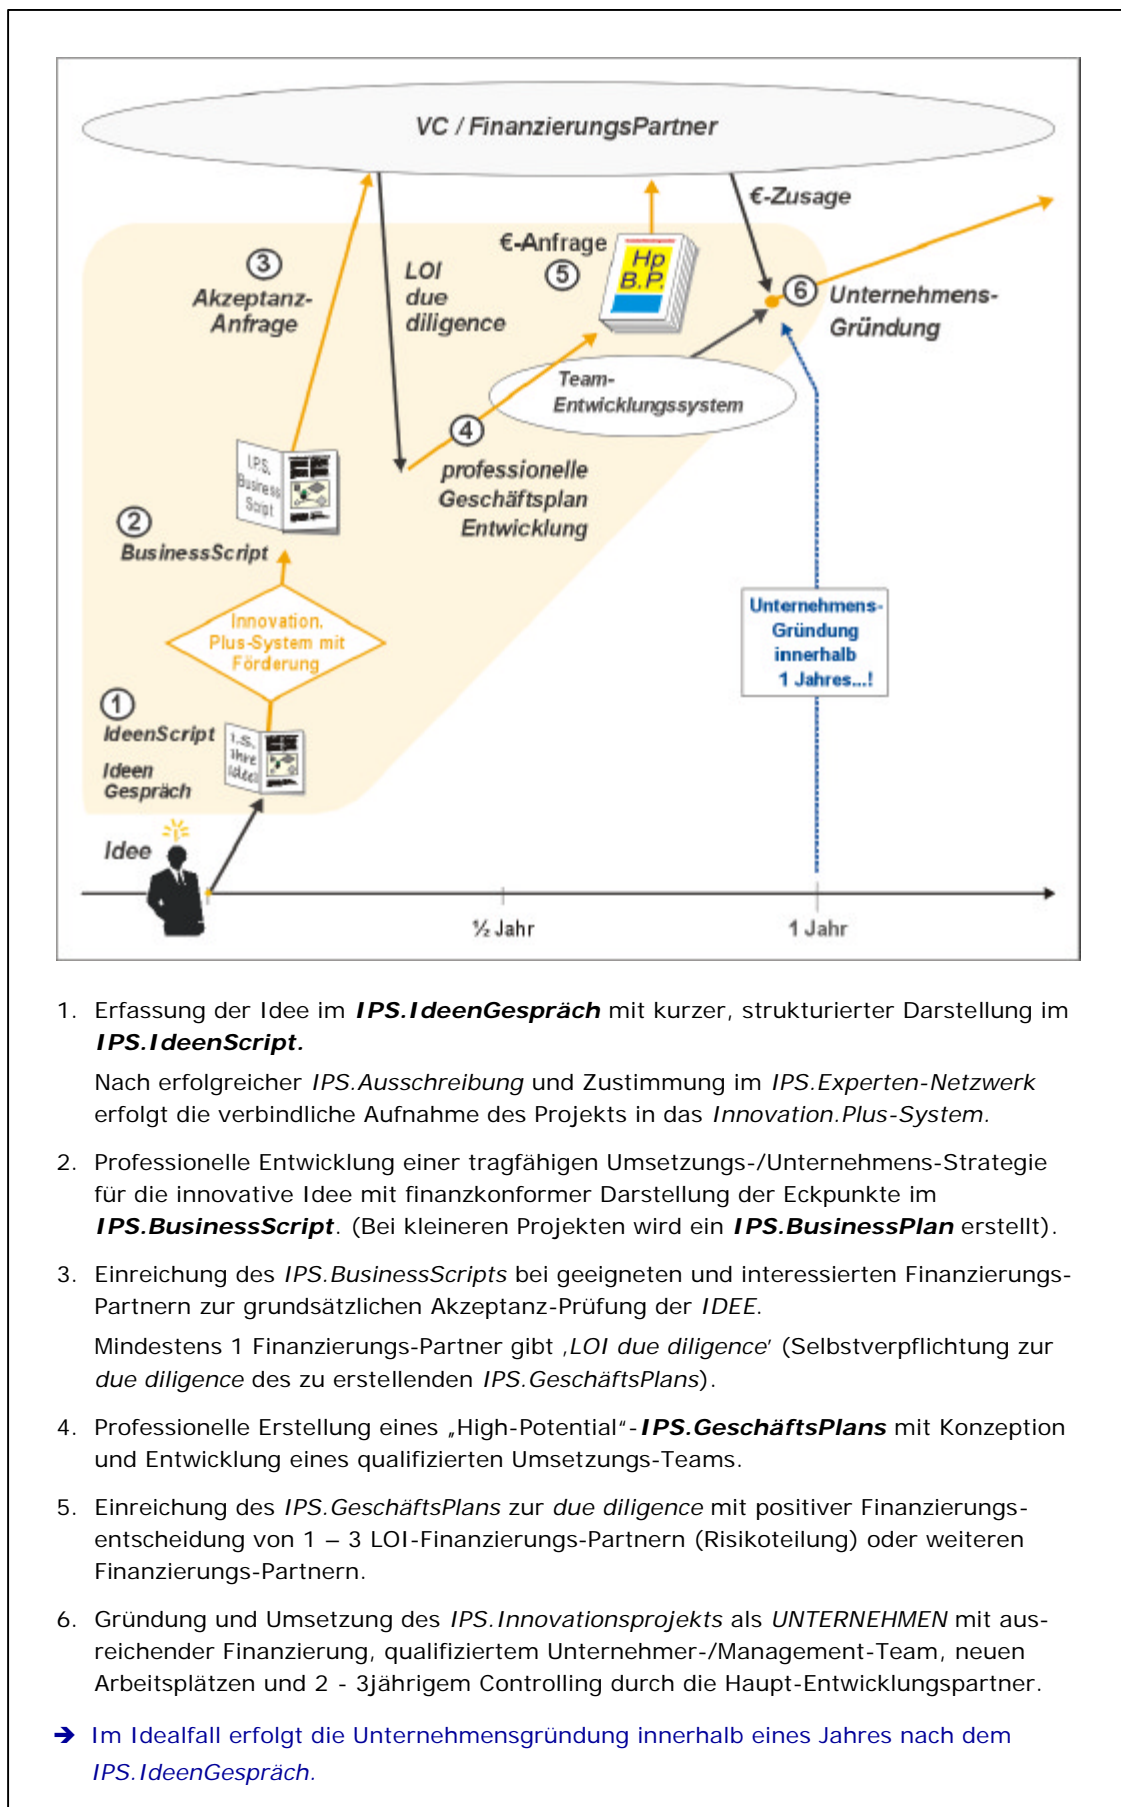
VC / FinanzierungsPartner

€-Zusage

€-Anfrage ⑤

Hp B.P.

③ Akzeptanz-Anfrage

LOI due diligence

⑥ Unternehmens-Gründung

Team-Entwicklungssystem

④ professionelle Geschäftsplan Entwicklung

IPS. Business Script

② BusinessScript

Innovation. Plus-System mit Förderung

Unternehmens-Gründung innerhalb 1 Jahres...!

① IdeenScript

Ideen Gespräch

I.S. Ihre Idee

Idee

½ Jahr

1 Jahr

1. Erfassung der Idee im ***IPS.IdeenGespräch*** mit kurzer, strukturierter Darstellung im ***IPS.IdeenScript.***

Nach erfolgreicher *IPS.Ausschreibung* und Zustimmung im *IPS.Experten-Netzwerk* erfolgt die verbindliche Aufnahme des Projekts in das *Innovation.Plus-System*.

2. Professionelle Entwicklung einer tragfähigen Umsetzungs-/Unternehmens-Strategie für die innovative Idee mit finanzkonformer Darstellung der Eckpunkte im ***IPS.BusinessScript***. (Bei kleineren Projekten wird ein ***IPS.BusinessPlan*** erstellt).

3. Einreichung des *IPS.BusinessScripts* bei geeigneten und interessierten Finanzierungs-Partnern zur grundsätzlichen Akzeptanz-Prüfung der *IDEE*.

Mindestens 1 Finanzierungs-Partner gibt ‚*LOI due diligence*' (Selbstverpflichtung zur *due diligence* des zu erstellenden *IPS.GeschäftsPlans*).

4. Professionelle Erstellung eines „High-Potential"-***IPS.GeschäftsPlans*** mit Konzeption und Entwicklung eines qualifizierten Umsetzungs-Teams.

5. Einreichung des *IPS.GeschäftsPlans* zur *due diligence* mit positiver Finanzierungsentscheidung von 1 – 3 LOI-Finanzierungs-Partnern (Risikoteilung) oder weiteren Finanzierungs-Partnern.

6. Gründung und Umsetzung des *IPS.Innovationsprojekts* als *UNTERNEHMEN* mit ausreichender Finanzierung, qualifiziertem Unternehmer-/Management-Team, neuen Arbeitsplätzen und 2 - 3jährigem Controlling durch die Haupt-Entwicklungspartner.

➔ Im Idealfall erfolgt die Unternehmensgründung innerhalb eines Jahres nach dem *IPS.IdeenGespräch.*